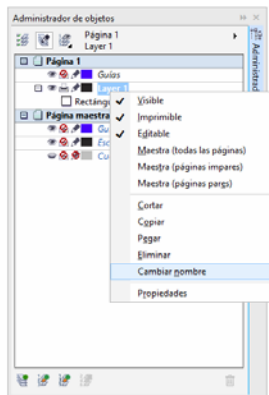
Administrador de objetos

Página 1
Layer 1

Página 1
Guías
Layer 1
Rectángu
Página maestra
Gu
Esc
Cu

Visible
Imprimible
Editable
Maestra (todas las páginas)
Maestra (páginas impares)
Maestra (páginas pares)
Cortar
Copiar
Pegar
Eliminar
Cambiar nombre
Propiedades

Administrad